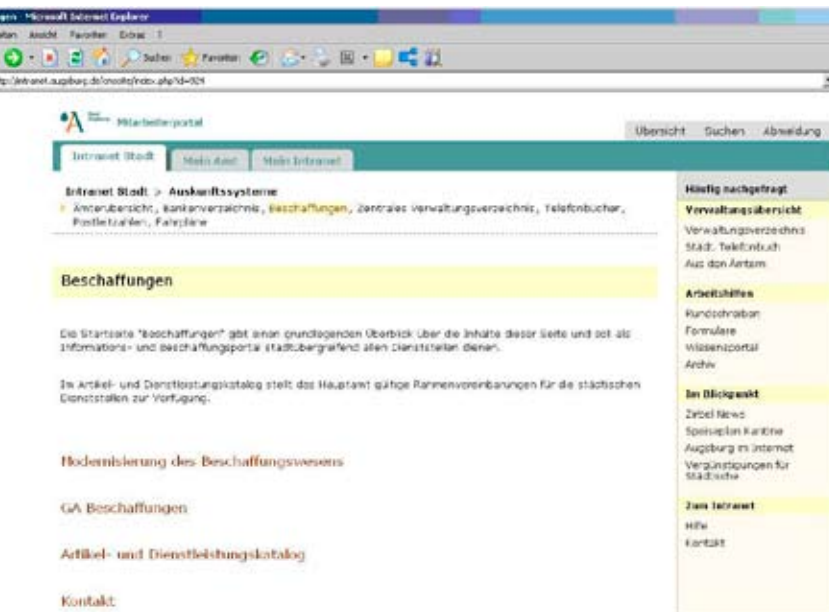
gen - Microsoft Internet Explorer
beiten Ansicht Favoriten Extras ?

Suchen Favoriten

tp://intranet.augsburg.de/cms/site/index.php?id=924

Mitarbeiterportal

Übersicht Suchen Abmeldung

Intranet Stadt Mein Amt Mein Intranet

Intranet Stadt > Auskunftssysteme

Ämterübersicht, Bankenverzeichnis, Beschaffungen, Zentrales Verwaltungsverzeichnis, Telefonbücher, Postleitzahlen, Fahrpläne

Beschaffungen

Die Startseite "Beschaffungen" gibt einen grundlegenden Überblick über die Inhalte dieser Seite und soll als Informations- und Beschaffungsportal stadtübergreifend allen Dienststellen dienen.

Im Artikel- und Dienstleistungskatalog stellt das Hauptamt gültige Rahmenvereinbarungen für die städtischen Dienststellen zur Verfügung.

Modernisierung des Beschaffungswesens

GA Beschaffungen

Artikel- und Dienstleistungskatalog

Kontakt

Häufig nachgefragt

Verwaltungsübersicht

Verwaltungsverzeichnis
Städt. Telefonbuch
Aus den Ämtern

Arbeitshilfen

Rundschreiben
Formulare
Wissensportal
Archiv

Im Blickpunkt

Zirbel News
Speiseplan Kantine
Augsburg im Internet
Vergünstigungen für Städtische

Zum Intranet

Hilfe
Kontakt